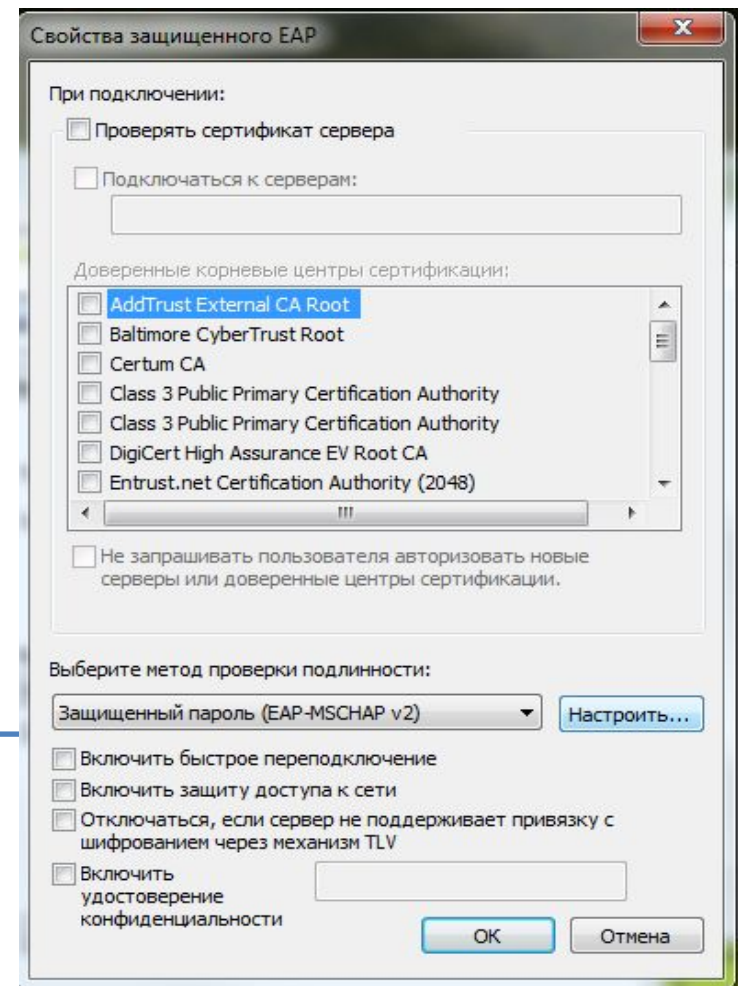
Свойства защищенного EAP

При подключении:

Проверять сертификат сервера

Подключаться к серверам:

Доверенные корневые центры сертификации:

AddTrust External CA Root
Baltimore CyberTrust Root
Certum CA
Class 3 Public Primary Certification Authority
Class 3 Public Primary Certification Authority
DigiCert High Assurance EV Root CA
Entrust.net Certification Authority (2048)

Не запрашивать пользователя авторизовать новые серверы или доверенные центры сертификации.

Выберите метод проверки подлинности:

Защищенный пароль (EAP-MSCHAP v2)

Настроить...

Включить быстрое переподключение

Включить защиту доступа к сети

Отключаться, если сервер не поддерживает привязку с шифрованием через механизм TLV

Включить удостоверение конфиденциальности

OK

Отмена